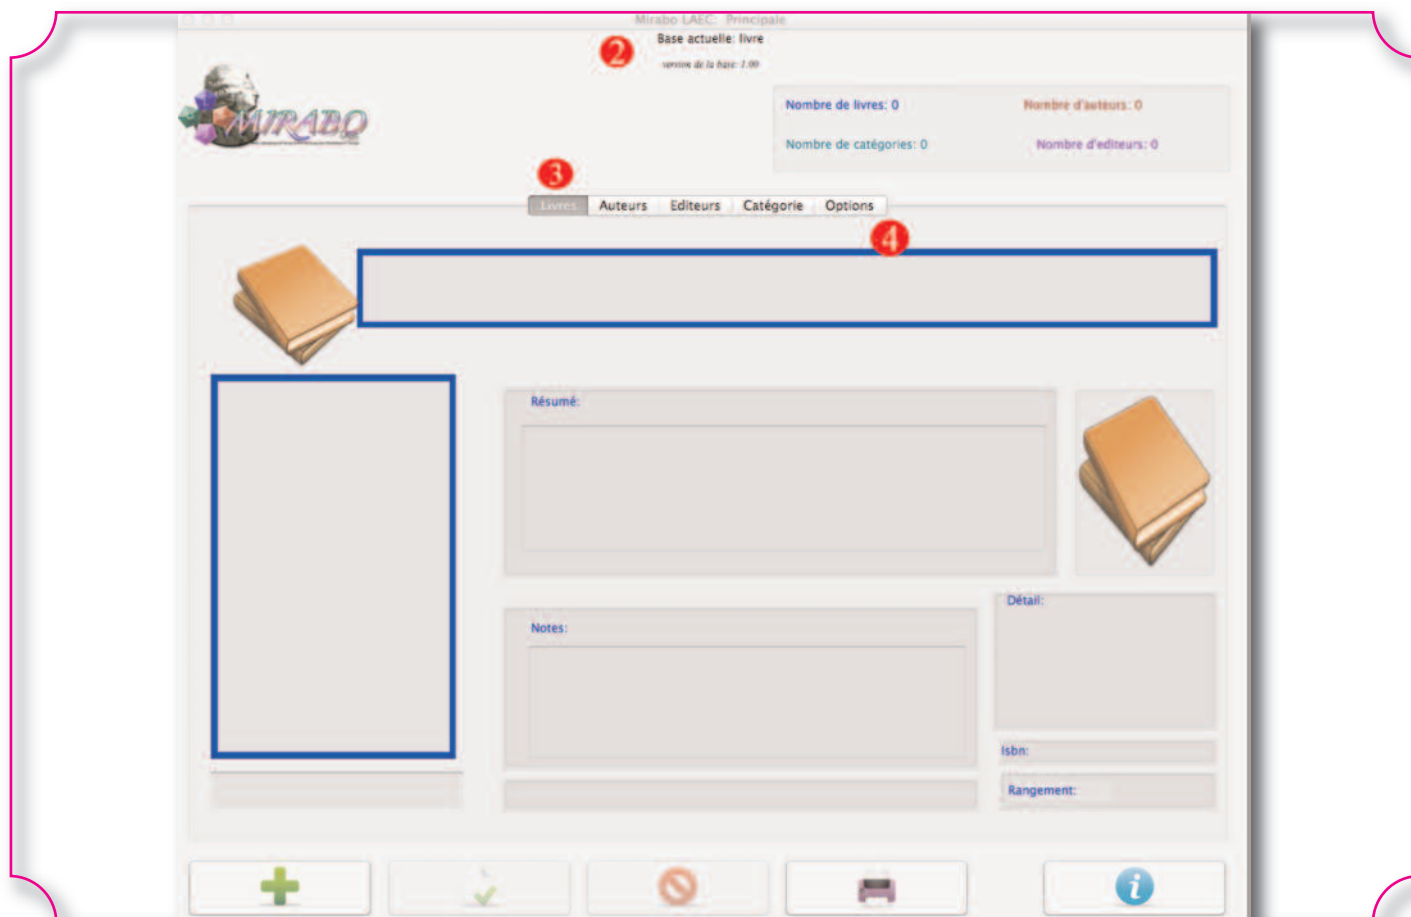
Mirabo LAEC: Principale

2

Base actuelle: livre

version de la base: 1.00

MIRABO

Nombre de livres: 0

Nombre d'auteurs: 0

Nombre de catégories: 0

Nombre d'editeurs: 0

3

Livres | Auteurs | Editeurs | Catégorie | Options

4

Résumé:

Notes:

Détail:

Isbn:

Rangement: